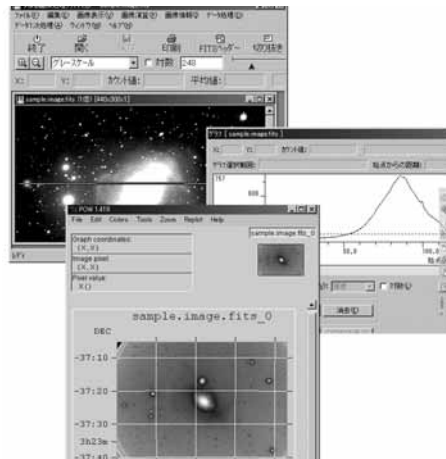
ファイル(F) 編集(E) 画像表示(V) 画像演算(C) 画像情報(I) データ処理(D)
データ出力処理(O) ウィンドウ(W) ヘルプ(H)

終了 開く 印刷 FITSヘッダー 切り出し

グレースケール 対数 240

X: Y: カウント値: 平均値:

sample.image.fits 1(倍) [340x300:1]

グラフ [sample.image.fits]

X: Y: カウント値:

グラフ選択範囲: 始点からの距離:

757

600

POW 1.4.0

File Edit Colors Tools Zoom Replot Help

Graph coordinates
(X,Y)
Image pixel
(X,Y)
Pixel value
X()

sample.image.fits_0

sample.image.fits_0

DEC

-37:10

-37:20

-37:30

3h23m

-37:40

対数

消去

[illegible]